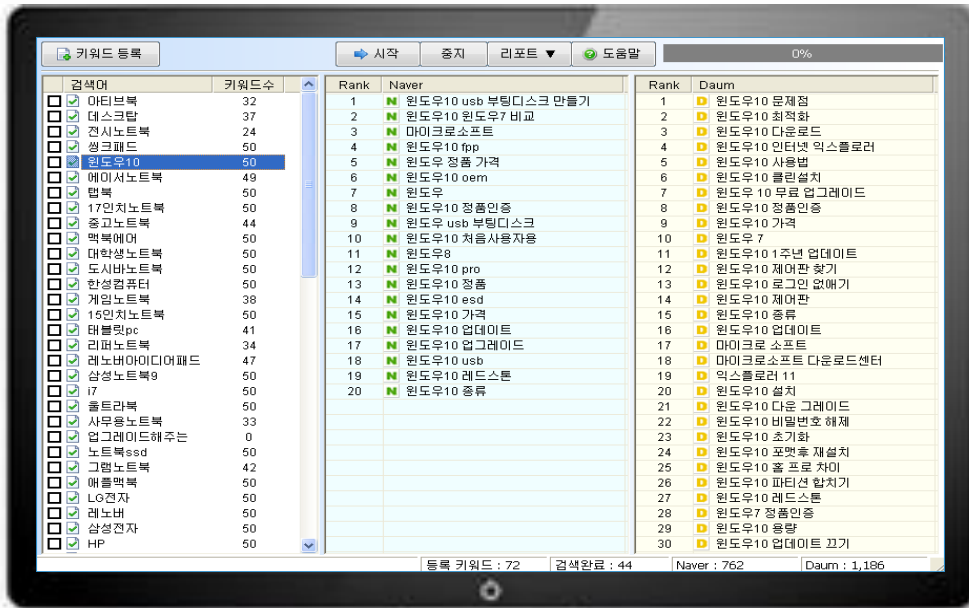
키워드 등록

시작 | 중지 | 리포트 ▼ | 도움말 | 0%

| 검색어 | 키워드수 |
|---|---|
| 아티브북 | 32 |
| 데스크탑 | 37 |
| 전시노트북 | 24 |
| 씽크패드 | 50 |
| 윈도우10 | 50 |
| 에어서노트북 | 49 |
| 탭북 | 50 |
| 17인치노트북 | 50 |
| 중고노트북 | 44 |
| 맥북에어 | 50 |
| 대학생노트북 | 50 |
| 도시바노트북 | 50 |
| 한성컴퓨터 | 50 |
| 게임노트북 | 38 |
| 15인치노트북 | 50 |
| 태블릿pc | 41 |
| 리퍼노트북 | 34 |
| 레노버아이디어패드 | 47 |
| 삼성노트북9 | 50 |
| i7 | 50 |
| 울트라북 | 50 |
| 사무용노트북 | 33 |
| 업그레이드해주는 | 0 |
| 노트북ssd | 50 |
| 그램노트북 | 42 |
| 애플맥북 | 50 |
| LG전자 | 50 |
| 레노버 | 50 |
| 삼성전자 | 50 |
| HP | 50 |

| Rank | Naver |
|---|---|
| 1 | 윈도우10 usb 부팅디스크 만들기 |
| 2 | 윈도우10 윈도우7 비교 |
| 3 | 마이크로소프트 |
| 4 | 윈도우10 fpp |
| 5 | 윈도우 정품 가격 |
| 6 | 윈도우10 oem |
| 7 | 윈도우 |
| 8 | 윈도우10 정품인증 |
| 9 | 윈도우 usb 부팅디스크 |
| 10 | 윈도우10 처음사용자용 |
| 11 | 윈도우8 |
| 12 | 윈도우10 pro |
| 13 | 윈도우10 정품 |
| 14 | 윈도우10 esd |
| 15 | 윈도우10 가격 |
| 16 | 윈도우10 업데이트 |
| 17 | 윈도우10 업그레이드 |
| 18 | 윈도우10 usb |
| 19 | 윈도우10 레드스톤 |
| 20 | 윈도우10 종류 |

| Rank | Daum |
|---|---|
| 1 | 윈도우10 문제점 |
| 2 | 윈도우10 최적화 |
| 3 | 윈도우10 다운로드 |
| 4 | 윈도우10 인터넷 익스플로러 |
| 5 | 윈도우10 사용법 |
| 6 | 윈도우10 클린설치 |
| 7 | 윈도우 10 무료 업그레이드 |
| 8 | 윈도우10 정품인증 |
| 9 | 윈도우10 가격 |
| 10 | 윈도우 7 |
| 11 | 윈도우10 1주년 업데이트 |
| 12 | 윈도우10 제어판 찾기 |
| 13 | 윈도우10 로그인 없애기 |
| 14 | 윈도우10 제어판 |
| 15 | 윈도우10 종류 |
| 16 | 윈도우10 업데이트 |
| 17 | 마이크로 소프트 |
| 18 | 마이크로소프트 다운로드센터 |
| 19 | 익스플로러 11 |
| 20 | 윈도우10 설치 |
| 21 | 윈도우10 다운 그레이드 |
| 22 | 윈도우10 비밀번호 해제 |
| 23 | 윈도우10 초기화 |
| 24 | 윈도우10 포맷후 재설치 |
| 25 | 윈도우10 홈 프로 차이 |
| 26 | 윈도우10 파티션 합치기 |
| 27 | 윈도우10 레드스톤 |
| 28 | 윈도우7 정품인증 |
| 29 | 윈도우10 용량 |
| 30 | 윈도우10 업데이트 끄기 |

등록 키워드 : 72 | 검색완료 : 44 | Naver : 762 | Daum : 1,186